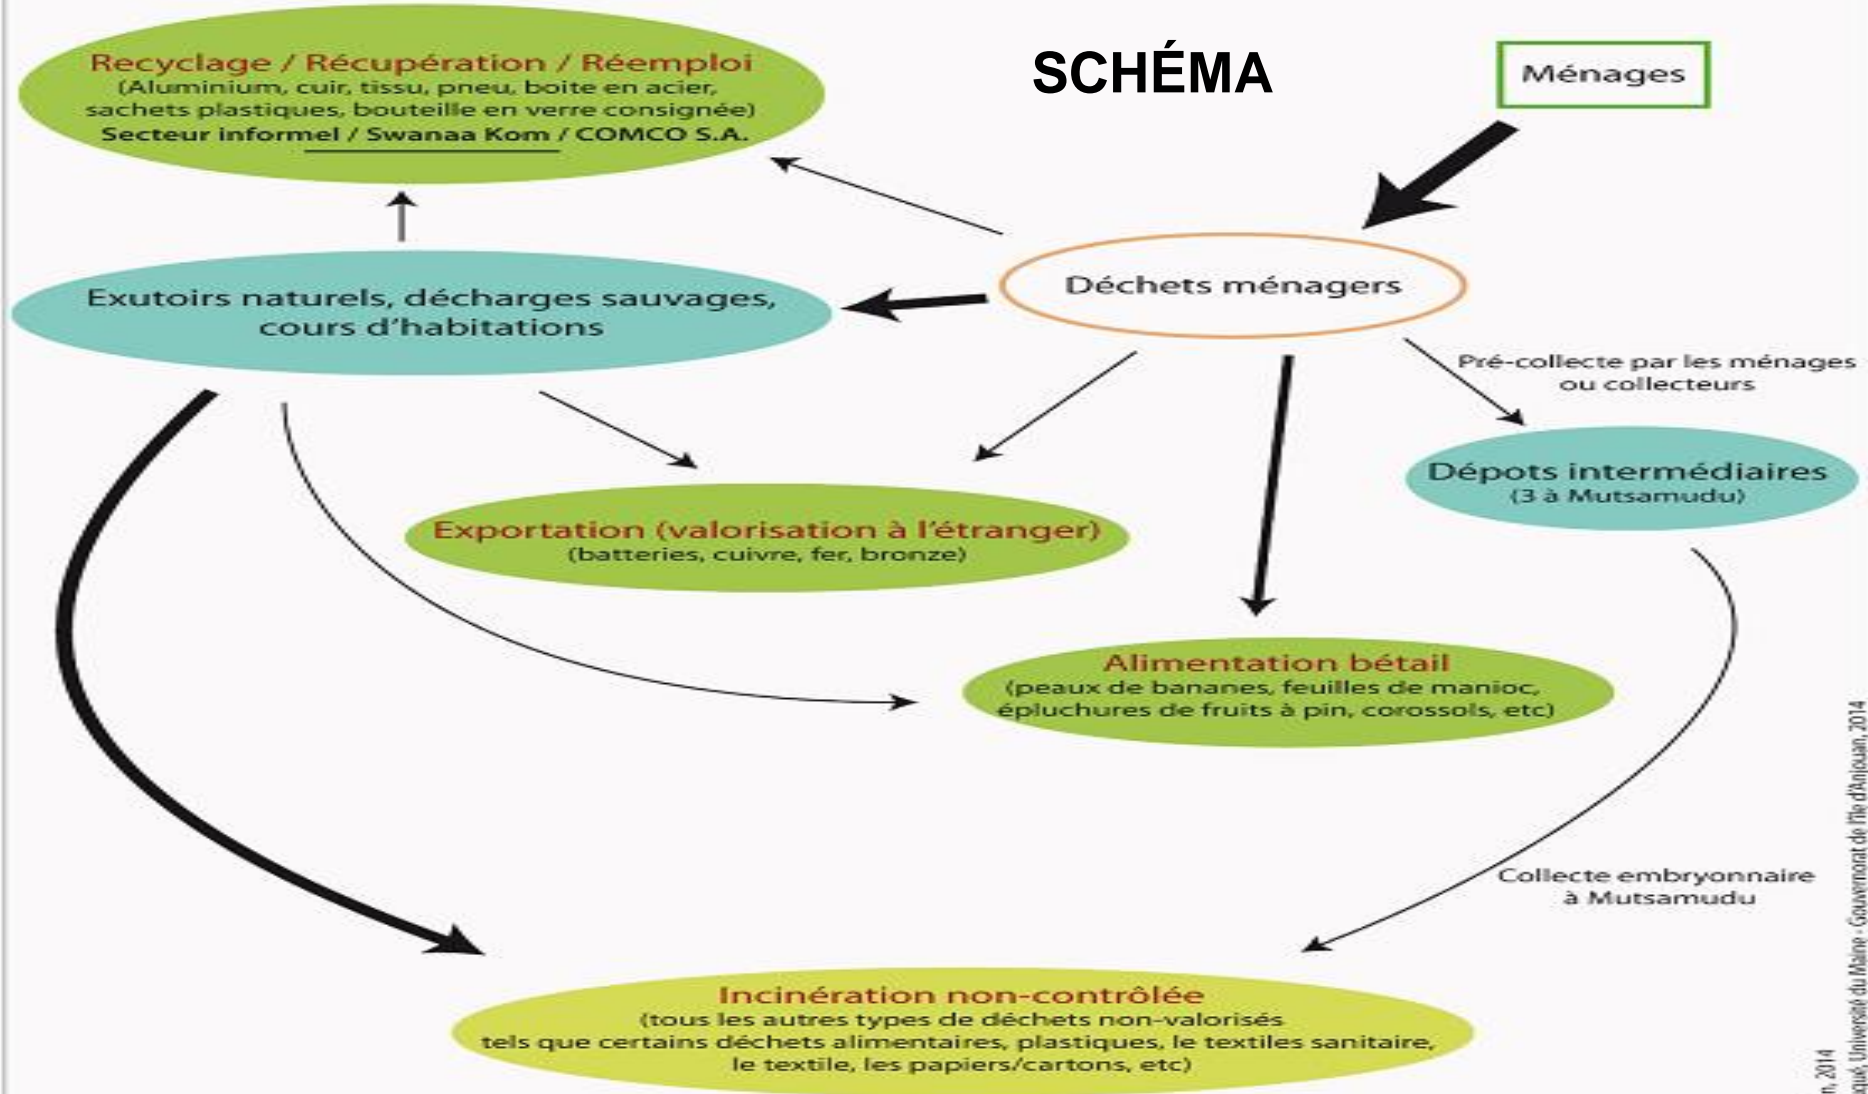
SCHÉMA

Ménages

Recyclage / Récupération / Réemploi
(Aluminium, cuir, tissu, pneu, boite en acier, sachets plastiques, bouteille en verre consignée)
Secteur informel / Swanaa Kom / COMCO S.A.

Exutoirs naturels, décharges sauvages, cours d'habitations

Déchets ménagers

Pré-collecte par les ménages ou collecteurs

Dépots intermédiaires
(3 à Mutsamudu)

Exportation (valorisation à l'étranger)
(batteries, cuivre, fer, bronze)

Alimentation bétail
(peaux de bananes, feuilles de manioc, épluchures de fruits à pin, corossols, etc)

Collecte embryonnaire à Mutsamudu

Incinération non-contrôlée
(tous les autres types de déchets non-valorisés tels que certains déchets alimentaires, plastiques, le textiles sanitaire, le textile, les papiers/cartons, etc)

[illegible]qué, Université du Maine - Gouvernorat de l'île d'Anjouan, 2014
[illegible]n, 2014